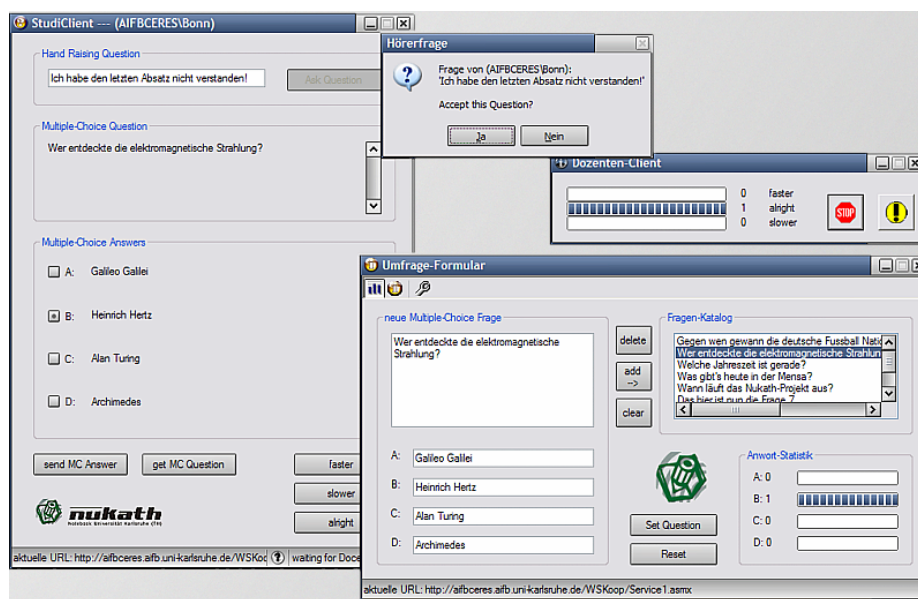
StudiClient --- (AIFBCERES\Bonn)

Hand Raising Question

Ich habe den letzten Absatz nicht verstanden!

Ask Question

Multiple-Choice Question

Wer entdeckte die elektromagnetische Strahlung?

Multiple-Choice Answers

A: Galileo Galilei

B: Heinrich Hertz

C: Alan Turing

D: Archimedes

send MC Answer

get MC Question

faster

slower

alright

nukath

Notebook Universität Karlsruhe (TH)

aktuelle URL: http://aifbceres.aifb.uni-karlsruhe.de/WSKoo

waiting for Doce

Hörerfrage

Frage von (AIFBCERES\Bonn):
'Ich habe den letzten Absatz nicht verstanden!'

Accept this Question?

Ja

Nein

Dozenten-Client

0 faster

1 alright

0 slower

STOP

Umfrage-Formular

neue Multiple-Choice Frage

Wer entdeckte die elektromagnetische Strahlung?

delete

add ->

clear

A: Galileo Galilei

B: Heinrich Hertz

C: Alan Turing

D: Archimedes

Fragen-Katalog

Gegen wen gewann die deutsche Fussball Natio

Wer entdeckte die elektromagnetische Strahlun

Welche Jahreszeit ist gerade?

Was gibt's heute in der Mensa?

Wann läuft das Nukath-Projekt aus?

Das hier ist nun die Frage 7

Set Question

Reset

Anwort-Statistik

A: 0

B: 1

C: 0

D: 0

aktuelle URL: http://aifbceres.aifb.uni-karlsruhe.de/WSKoop/Service1.asmx